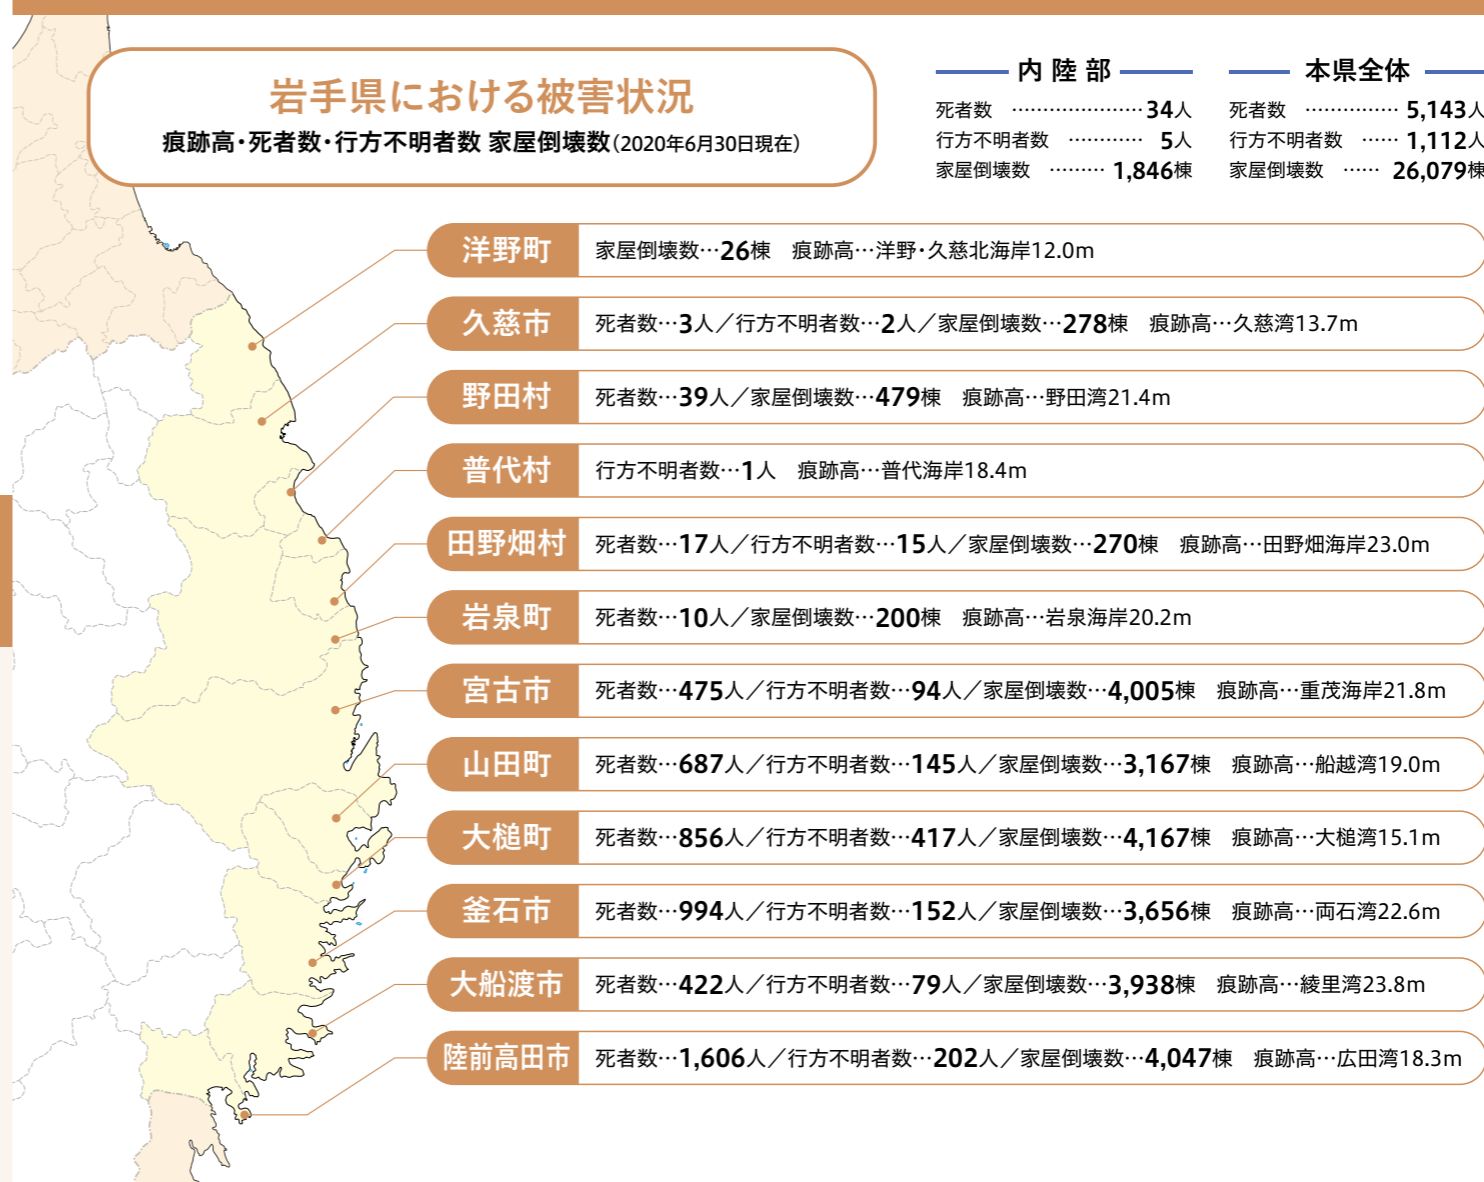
岩手県における被害状況
痕跡高・死者数・行方不明者数 家屋倒壊数(2020年6月30日現在)

内陸部
死者数 ……………………34人
行方不明者数 ………… 5人
家屋倒壊数 ……… 1,846棟

本県全体
死者数 ……………… 5,143人
行方不明者数 …… 1,112人
家屋倒壊数 …… 26,079棟

洋野町 家屋倒壊数…26棟 痕跡高…洋野・久慈北海岸12.0m

久慈市 死者数…3人/行方不明者数…2人/家屋倒壊数…278棟 痕跡高…久慈湾13.7m

野田村 死者数…39人/家屋倒壊数…479棟 痕跡高…野田湾21.4m

普代村 行方不明者数…1人 痕跡高…普代海岸18.4m

田野畑村 死者数…17人/行方不明者数…15人/家屋倒壊数…270棟 痕跡高…田野畑海岸23.0m

岩泉町 死者数…10人/家屋倒壊数…200棟 痕跡高…岩泉海岸20.2m

宮古市 死者数…475人/行方不明者数…94人/家屋倒壊数…4,005棟 痕跡高…重茂海岸21.8m

山田町 死者数…687人/行方不明者数…145人/家屋倒壊数…3,167棟 痕跡高…船越湾19.0m

大槌町 死者数…856人/行方不明者数…417人/家屋倒壊数…4,167棟 痕跡高…大槌湾15.1m

釜石市 死者数…994人/行方不明者数…152人/家屋倒壊数…3,656棟 痕跡高…両石湾22.6m

大船渡市 死者数…422人/行方不明者数…79人/家屋倒壊数…3,938棟 痕跡高…綾里湾23.8m

陸前高田市 死者数…1,606人/行方不明者数…202人/家屋倒壊数…4,047棟 痕跡高…広田湾18.3m